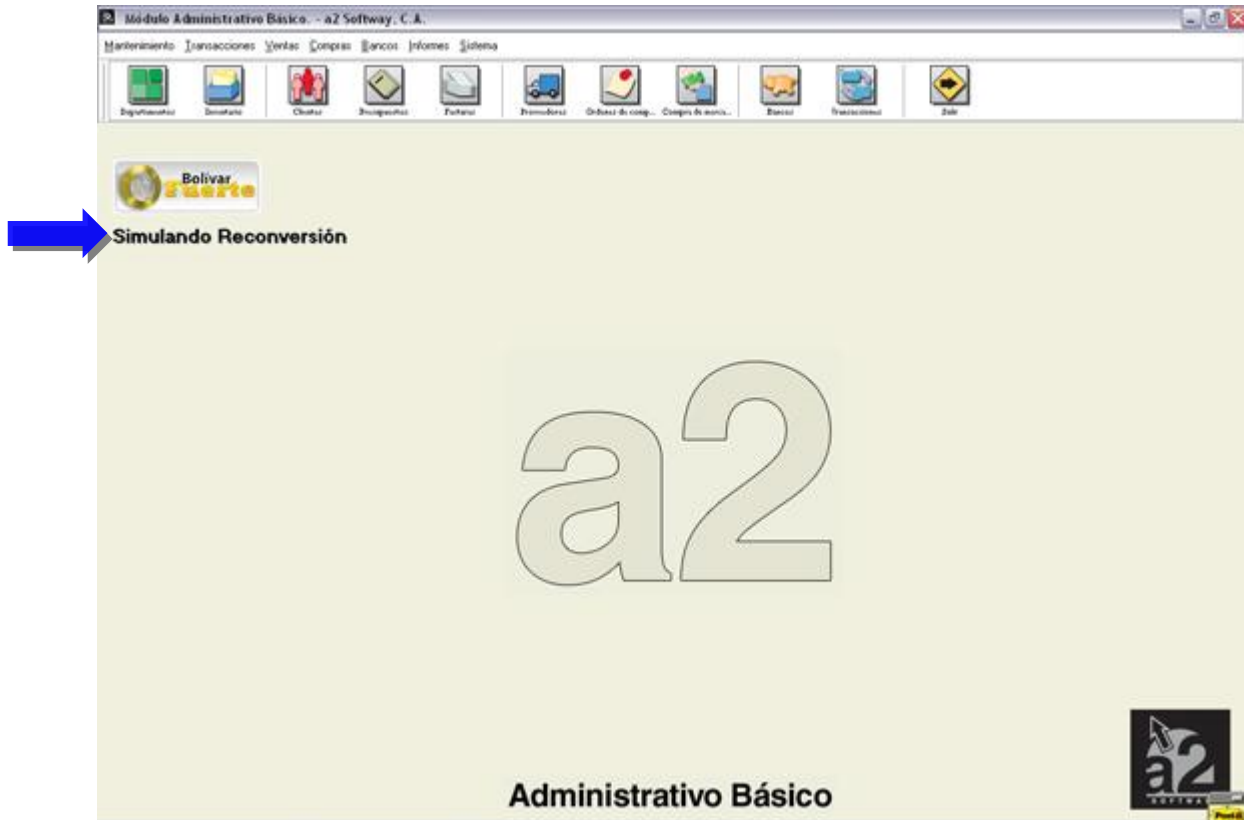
Módulo Administrativo Básico. - a2 Softway, C.A.

Mantenimiento Transacciones Ventas Compras Bancos Informes Sistema

Departamentos Inventario Clientes Presupuestos Facturas Proveedores Ordenes de comp... Compra de mercia... Bancos Transacciones Salir

Bolivar Fuerte

Simulando Reconversión

a2

Administrativo Básico

a2